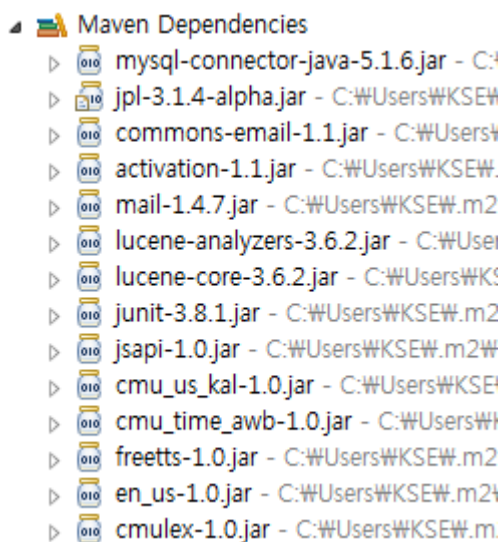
Maven Dependencies
mysql-connector-java-5.1.6.jar - C:
jpl-3.1.4-alpha.jar - C:₩Users₩KSE₩
commons-email-1.1.jar - C:₩Users
activation-1.1.jar - C:₩Users₩KSE₩.
mail-1.4.7.jar - C:₩Users₩KSE₩.m2
lucene-analyzers-3.6.2.jar - C:₩User
lucene-core-3.6.2.jar - C:₩Users₩K
junit-3.8.1.jar - C:₩Users₩KSE₩.m2
jsapi-1.0.jar - C:₩Users₩KSE₩.m2₩
cmu_us_kal-1.0.jar - C:₩Users₩KSE
cmu_time_awb-1.0.jar - C:₩Users₩
freetts-1.0.jar - C:₩Users₩KSE₩.m2
en_us-1.0.jar - C:₩Users₩KSE₩.m2
cmulex-1.0.jar - C:₩Users₩KSE₩.m